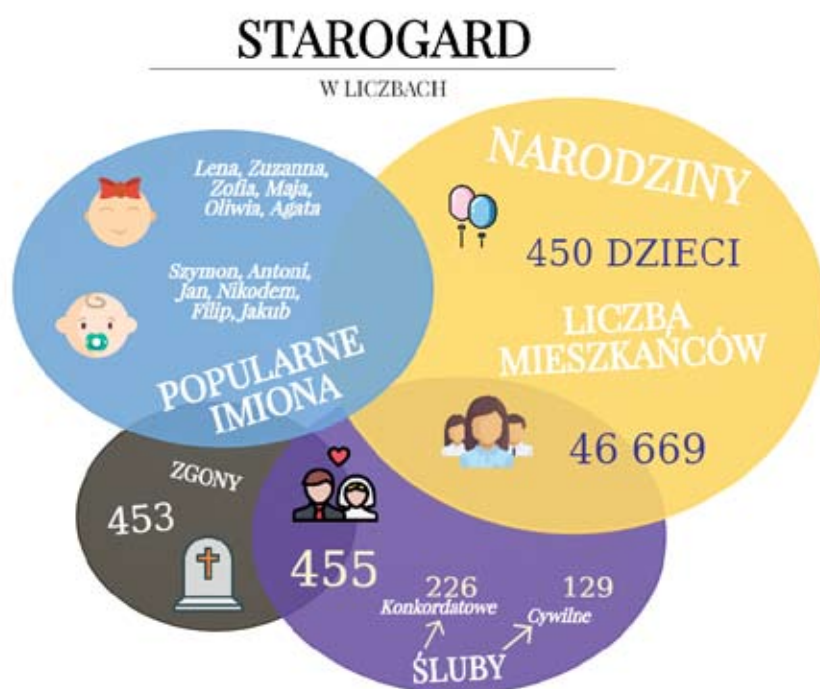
STAROGARD

W LICZBACH

Lena, Zuzanna, Zofia, Maja, Oliwia, Agata

Szymon, Antoni, Jan, Nikodem, Filip, Jakub

POPULARNE IMIONA

NARODZINY

450 DZIECI

LICZBA MIESZKAŃCÓW

46 669

ZGONY

453

455

226
Konkordatowe

129
Cywilne

ŚLUBY